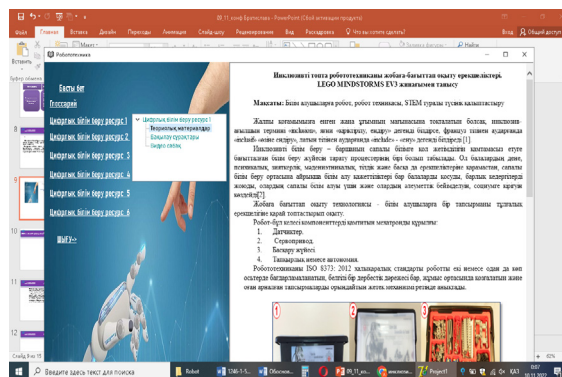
09_11_конф Братислава - PowerPoint (Сбой активации продукта)

Файл Главная Вставка Дизайн Переходы Анимация Слайд-шоу Рецензирование Вид Расширения Что вы хотите сделать? Вход Общий доступ

Робототехника

Басты бет

Глоссарий

Цифрлық білім беру ресурс 1

Цифрлық білім беру ресурс 2

Цифрлық білім беру ресурс 3

Цифрлық білім беру ресурс 4

Цифрлық білім беру ресурс 5

Цифрлық білім беру ресурс 6

Шығу->

Цифрлық білім беру ресурсі 1
Теориялық материалдар
Бақылау сұрақтары
Видео сабақ

Инклюзивті топта робототехникамен жобаға-бағыттап оқыту ерекшеліктері. LEGO MINDSTORMS EV3 жинағымен танысу

Мақсаты: Білім алушыларға робот, робот техникасы, STEM туралы түсінік қалыптастыру

Жалпы қолданысына енген жаңа ұғымның мағынасына тоқталатын болсақ, инклюзия-ағылшын термині «включай», яғни «арқылау», ендіру» дегенді білдірсе, француз тілінен аударғанда «inclusif»-«қоса енгізу», латын тілінен аударғанда «include» - «елу» дегенді білдіреді [1].

Инклюзивті білім беру – барлығының сапалы білімге қол жеткізуін қамтамасыз ететін бағытталған білім беру жүйесін заңсыз процестерінен бірі болып табылады. Ол балалардың дене, психикалық, зияткерлік, мәдениетіндегі, тілдік және басқа да ерекшеліктеріне қарамастан, сапалы білім беру ортасына айрықша білім алу қажеттіліктері бар балаларды қосуды, барлық кедергілерді жоюды, олардың сапалы білім алуы үшін және олардың әлеуметтік бейімделуін, соңынан қарағанда кедейлік[2].

Жобаға бағыттап оқыту технологиясы - білім алушыларға бір тапсырманы тұлғалық ерекшелігіне қарай топтастырып оқыту.

Робот-бұл келесі компоненттерді қамтитын механизмдер құрылғы:
1. Датчиктер.
2. Сервопривод.
3. Басқару жүйесі
4. Тапсырыс немесе автономия.

Робототехникаға ISO 8373: 2012 халықаралық стандарты роботты екі немесе одан да көп осьтерде бағдарламаланатын, белгілі бір дербестік дәрежесі бар, жұмыс ортасында қозғалатын және оған арналған тапсырмаларды орындайтын жетек механизмі ретінде анықтады.

Слайд 9 из 18

Введите здесь текст для поиска

62%

10.11.2021